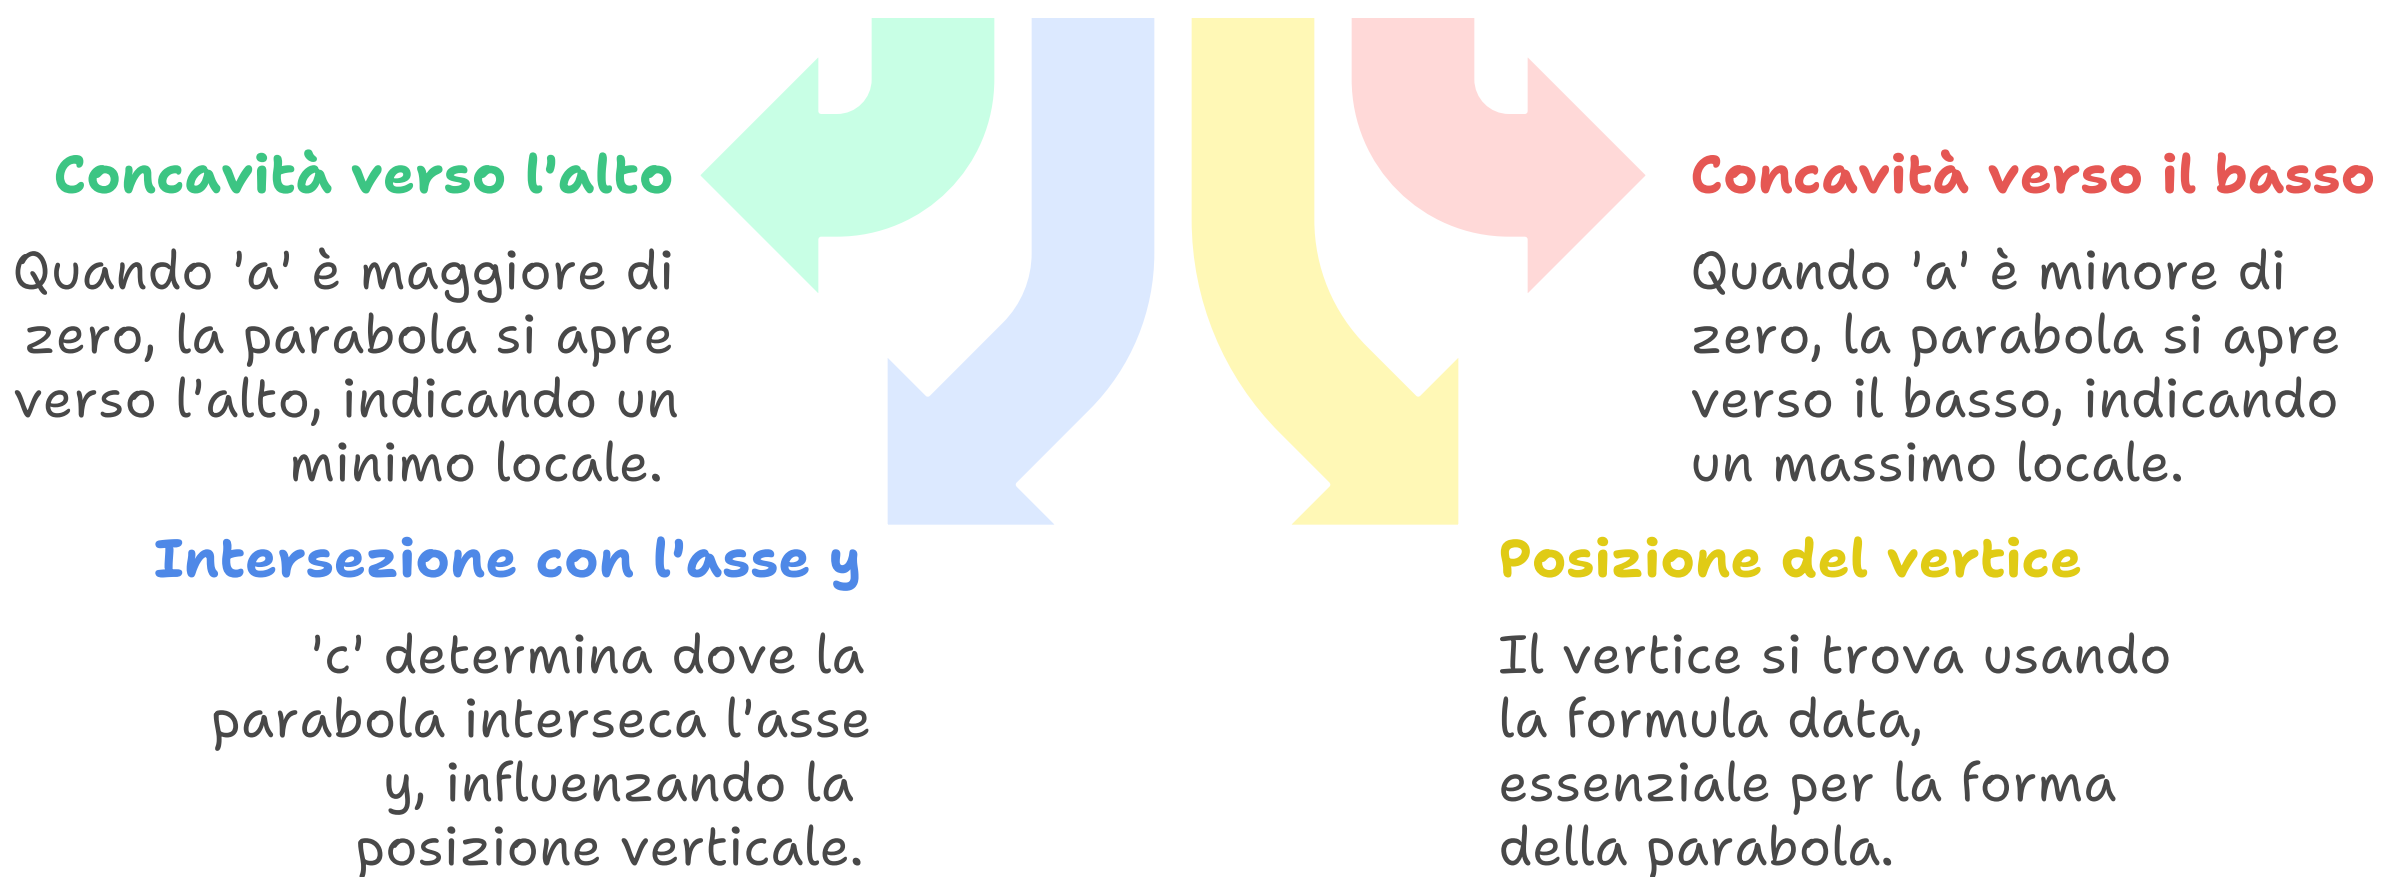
Concavità verso l'alto

Quando 'a' è maggiore di zero, la parabola si apre verso l'alto, indicando un minimo locale.

Concavità verso il basso

Quando 'a' è minore di zero, la parabola si apre verso il basso, indicando un massimo locale.

Intersezione con l'asse y

'c' determina dove la parabola interseca l'asse y, influenzando la posizione verticale.

Posizione del vertice

Il vertice si trova usando la formula data, essenziale per la forma della parabola.